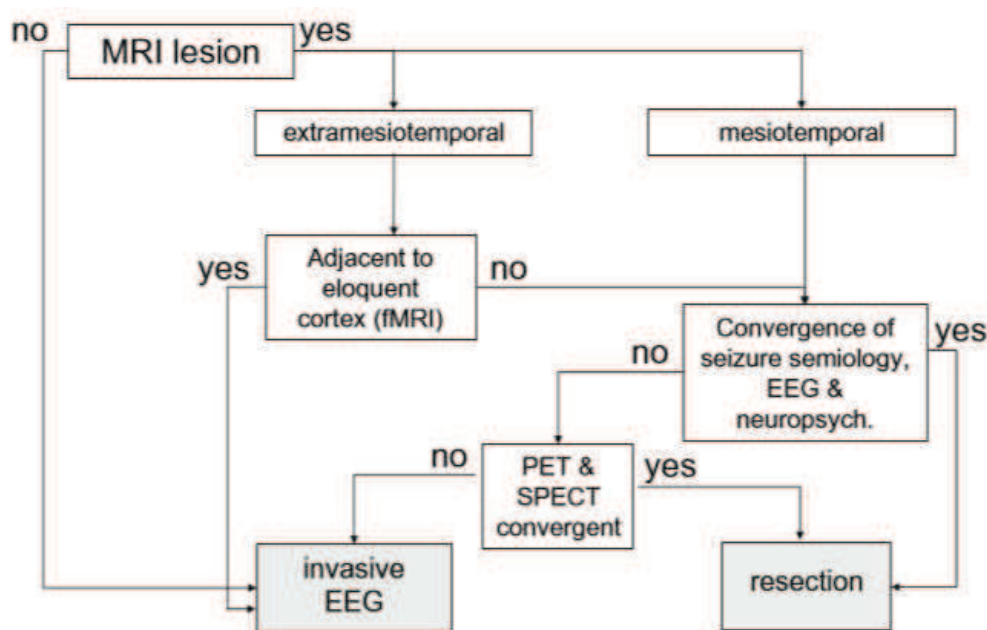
no

MRI lesion

yes

extramesiotemporal

mesiotemporal

yes

Adjacent to eloquent cortex (fMRI)

no

Convergence of seizure semiology, EEG & neuropsych.

no

yes

no

PET & SPECT convergent

yes

invasive EEG

resection